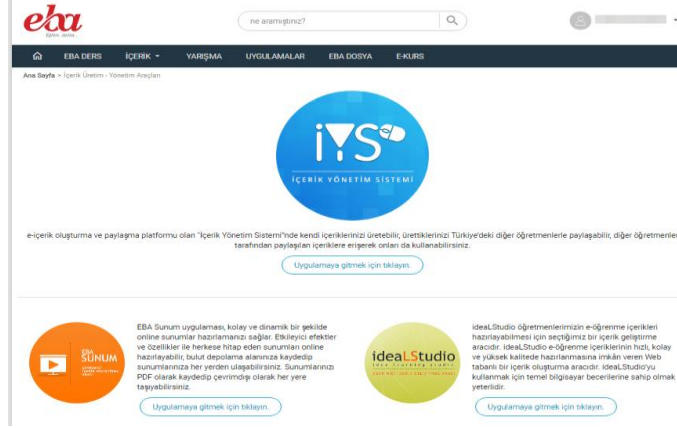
eba

ne aramıştınız?

EBA DERS   İÇERİK   YARIŞMA   UYGULAMALAR   EBA DOSYA   E-KURS

Ana Sayfa > İçerik Üretim - Yönetim Araçları

İYS

İÇERİK YÖNETİM SİSTEMİ

e-içerik oluşturma ve paylaşma platformu olan "İçerik Yönetim Sisterni"nde kendi içeriklerinizi üretebilir, ürettiklerinizi Türkiye'deki diğer öğretmenlerle paylaşabilir, diğer öğretmenler tarafından paylaşılan içeriklere erişerek onları da kullanabilirsiniz.

Uygulamaya gitmek için tıklayın.

EBA SUNUM

EBA Sunum uygulaması, kolay ve dinamik bir şekilde online sunumlar hazırlamanızı sağlar. Etkileyici efektler ve özellikler ile herkese hitap eden sunumları online hazırlayabilir, bulut depolama alanınıza kaydedip sunumlarınıza her yerden ulaşabilirsiniz. Sunumlarınızı PDF olarak kaydedip çevrimdışı olarak her yere taşıyabilirsiniz.

Uygulamaya gitmek için tıklayın.

ideaLStudio

ideaLStudio öğretmenlerimizin e-öğrenme içerikleri hazırlayabilmesi için seçtiğimiz bir içerik geliştirme aracıdır. ideaLStudio e-öğrenme içeriklerinin hızlı, kolay ve yüksek kalitede hazırlanmasına imkân veren Web tabanlı bir içerik oluşturma aracıdır. ideaLStudio'yu kullanmak için temel bilgisayar becerilerine sahip olmak yeterlidir.

Uygulamaya gitmek için tıklayın.